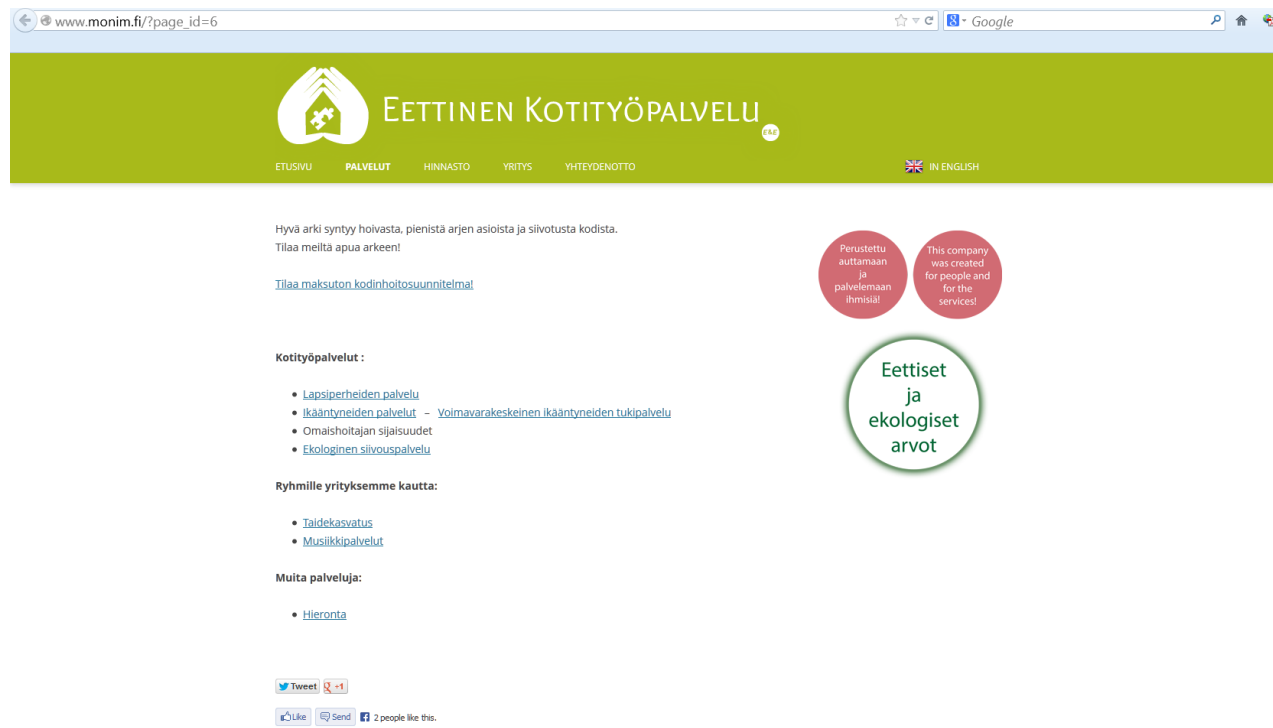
www.monim.fi/?page_id=6

Google

EETTINEN KOTITYÖPALVELU

E&E

ETUSIVU PALVELUT HINNASTO YRITYS YHTEYDENOTTO

IN ENGLISH

Hyvä arki syntyy hoivasta, pienistä arjen asioista ja siivotusta kodista.
Tilaa meiltä apua arkeen!

Tilaa maksuton kodinhoitosuunnitelma!

Perustettu auttamaan ja palvelemaan ihmisiä!

This company was created for people and for the services!

Eettiset ja ekologiset arvot

Kotityöpalvelut :

- Lapsiperheiden palvelu
- Ikääntyneiden palvelut – Voimavarakeskeinen ikääntyneiden tukipalvelu
- Omaishoitajan sijaisuudet
- Ekologinen siivouspalvelu

Ryhmille yrityksemme kautta:

- Taidekasvatus
- Musiikkipalvelut

Muita palveluja:

- Hieronta

Tweet +1

Like Send 2 people like this.